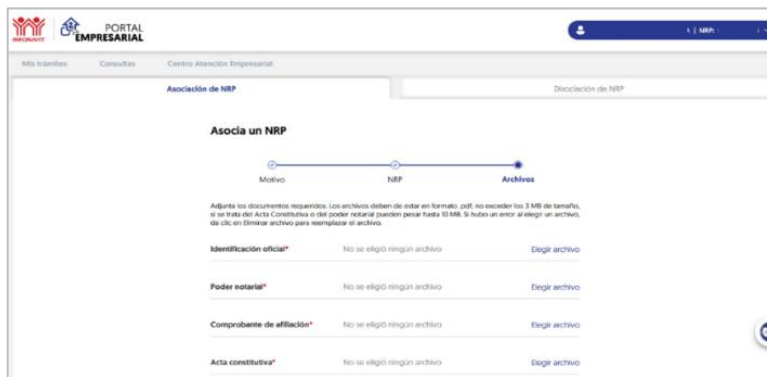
INFONAVIT PORTAL EMPRESARIAL

| NRP:

Mis trámites Consultas Centro Atención Empresarial

Asociación de NRP

Disociación de NRP

Asocia un NRP

Motivo NRP Archivos

Adjunta los documentos requeridos. Los archivos deben de estar en formato .pdf, no exceder los 3 MB de tamaño, si se trata del Acta Constitutiva o del poder notarial pueden pesar hasta 10 MB. Si hubo un error al elegir un archivo, da clic en Eliminar archivo para reemplazar el archivo.

Identificación oficial* No se eligió ningún archivo Elegir archivo

Poder notarial* No se eligió ningún archivo Elegir archivo

Comprobante de afiliación* No se eligió ningún archivo Elegir archivo

Acta constitutiva* No se eligió ningún archivo Elegir archivo